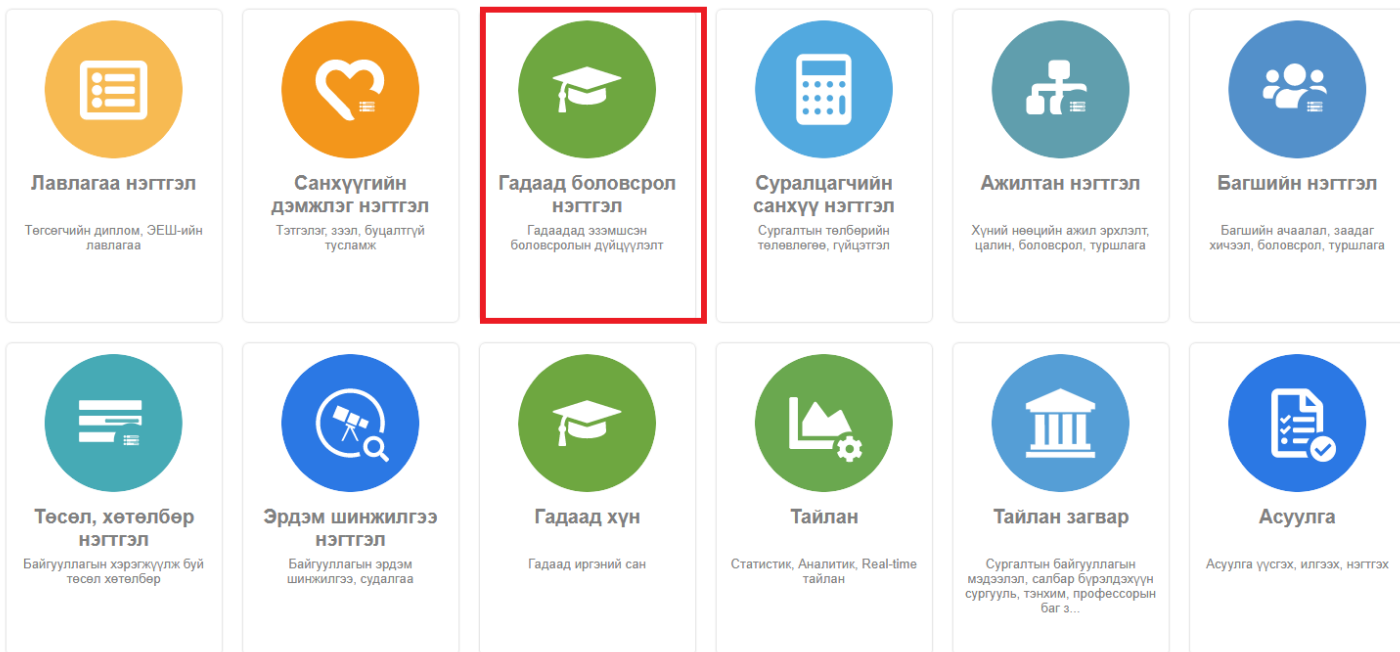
Лавлагаа нэгтгэл

Төгсөгчийн диплом, ЭЕШ-ийн лавлагаа

Санхүүгийн дэмжлэг нэгтгэл

Тэтгэлэг, зээл, буцалтгүй тусламж

Гадаад боловсрол нэгтгэл

Гадаадад эзэмшсэн боловсролын дүйцүүлэлт

Суралцагчийн санхүү нэгтгэл

Сургалтын төлбөрийн төлөвлөгөө, гүйцэтгэл

Ажилтан нэгтгэл

Хүний нөөцийн ажил эрхлэлт, цалин, боловсрол, туршлага

Багшийн нэгтгэл

Багшийн ачаалал, заадаг хичээл, боловсрол, туршлага

Төсөл, хөтөлбөр нэгтгэл

Байгууллагын хэрэгжүүлж буй төсөл хөтөлбөр

Эрдэм шинжилгээ нэгтгэл

Байгууллагын эрдэм шинжилгээ, судалгаа

Гадаад хүн

Гадаад иргэний сан

Тайлан

Статистик, Аналитик, Real-time тайлан

Тайлан загвар

Сургалтын байгууллагын мэдээлэл, салбар бүрэлдэхүүн сургууль, тэнхим, профессорын баг з...

Асуулга

Асуулга үүсгэх, илгээх, нэгтгэх